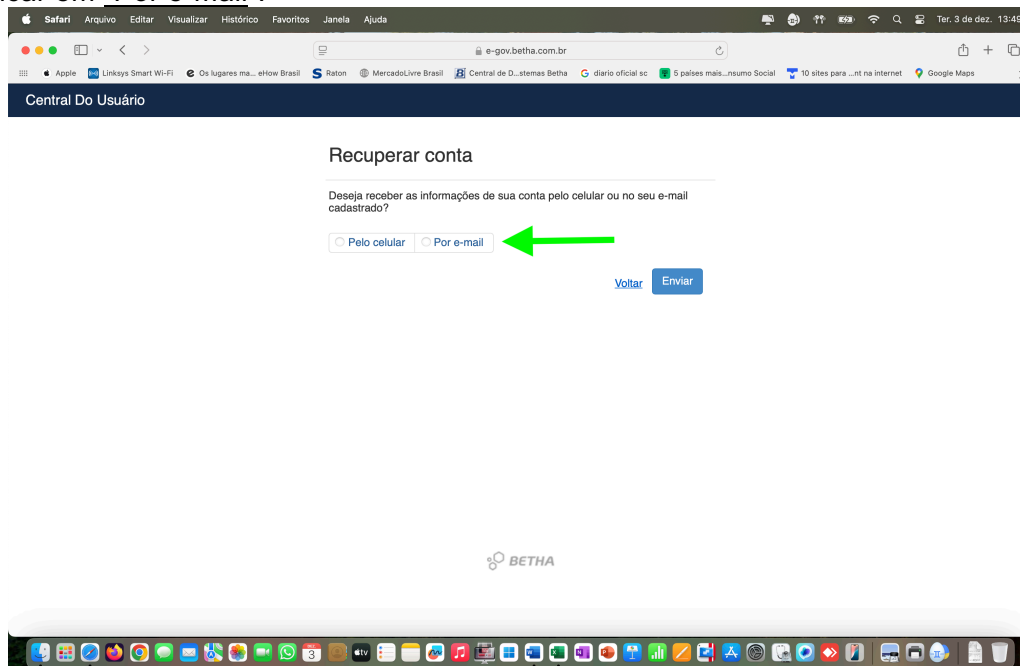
Safari Arquivo Editar Visualizar Histórico Favoritos Janela Ajuda

Ter. 3 de dez. 13:49

e-gov.betha.com.br

Apple Linksys Smart Wi-Fi Os lugares ma... eHow Brasil Raton MercadoLivre Brasil Central de D...stemas Betha diario oficial sc 5 paises mais...nsumo Social 10 sites para ...nt na internet Google Maps

Central Do Usuário

Recuperar conta

Deseja receber as informações de sua conta pelo celular ou no seu e-mail cadastrado?

Pelo celular Por e-mail

Voltar Enviar

BETHA